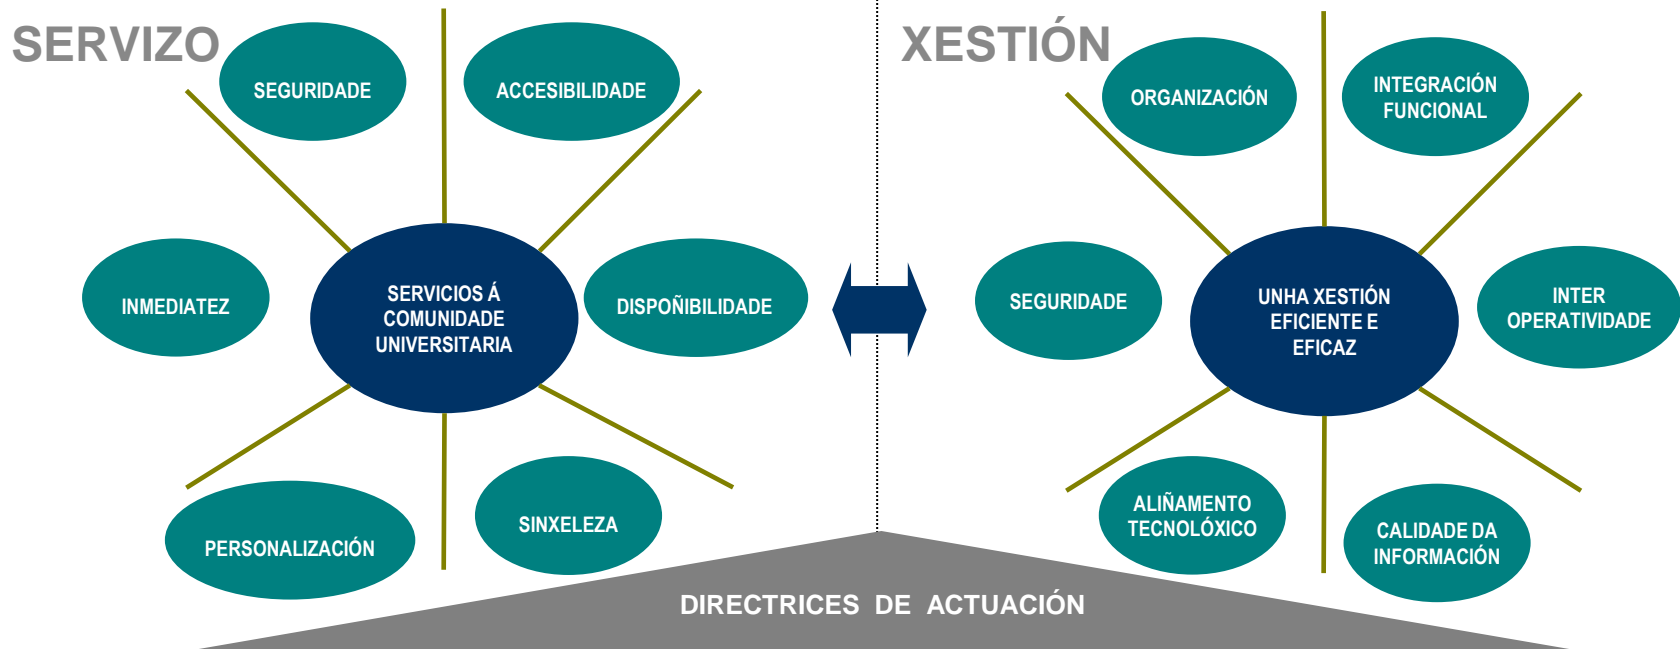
SERVIZO

SEGURIDADE

ACCESIBILIDADE

INMEDIATEZ

SERVICIOS Á COMUNIDADE UNIVERSITARIA

DISPOÑIBILIDADE

PERSONALIZACIÓN

SINXELEZA

XESTIÓN

ORGANIZACIÓN

INTEGRACIÓN FUNCIONAL

SEGURIDADE

UNHA XESTIÓN EFICIENTE E EFICAZ

INTER OPERATIVIDADE

ALIÑAMENTO TECNOLÓXICO

CALIDADE DA INFORMACIÓN

DIRECTRICES DE ACTUACIÓN